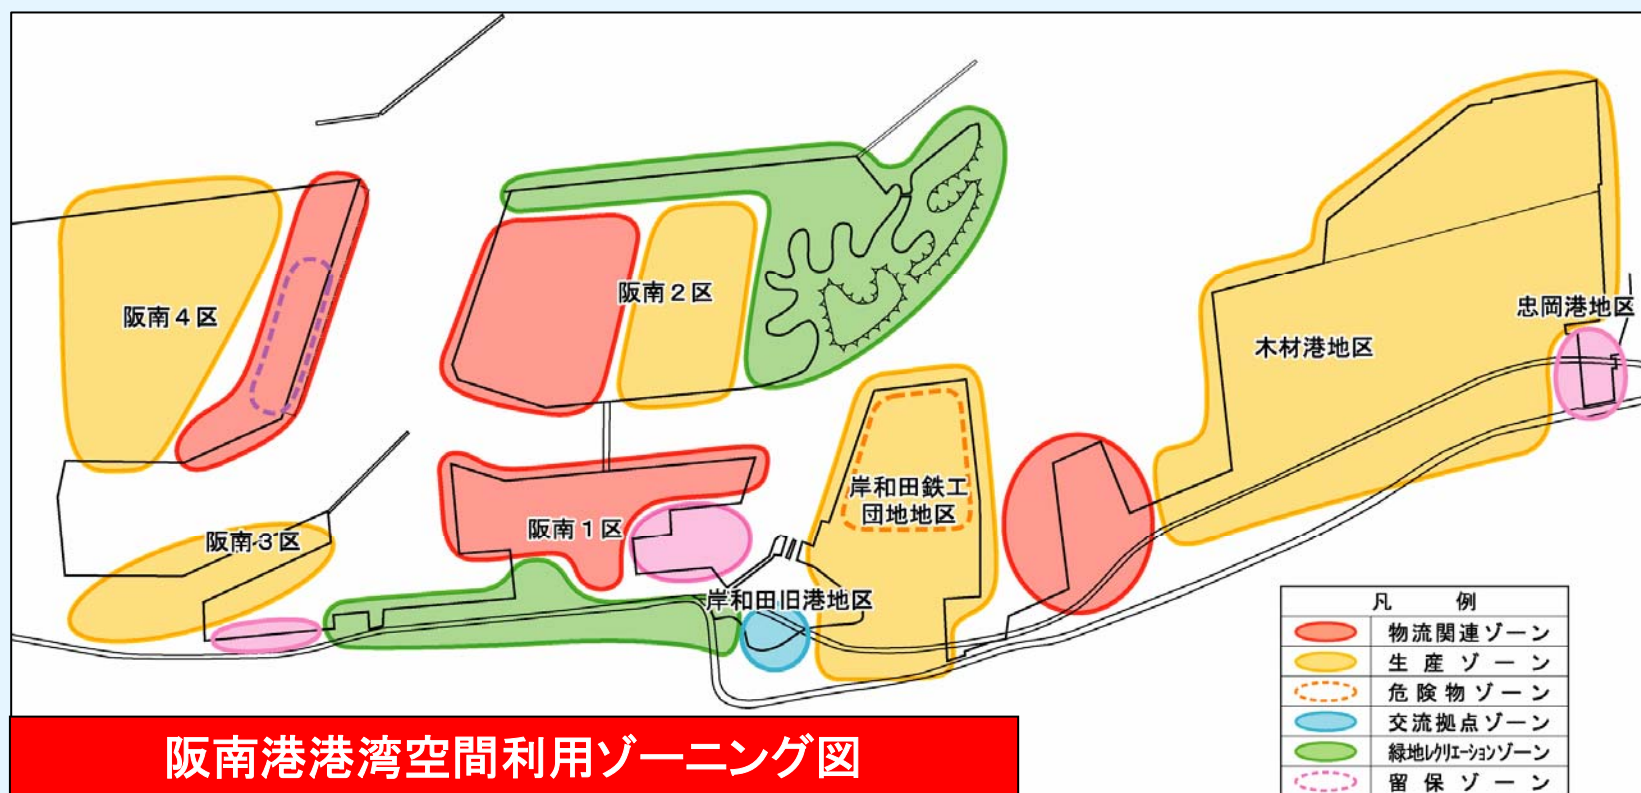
阪南４区

阪南２区

忠岡港地区

木材港地区

岸和田鉄工団地地区

阪南３区

阪南１区

岸和田旧港地区

| 凡　例 |
|---|
| 物流関連ゾーン |
| 生産ゾーン |
| 危険物ゾーン |
| 交流拠点ゾーン |
| 緑地レクリエーションゾーン |
| 留保ゾーン |

阪南港港湾空間利用ゾーニング図